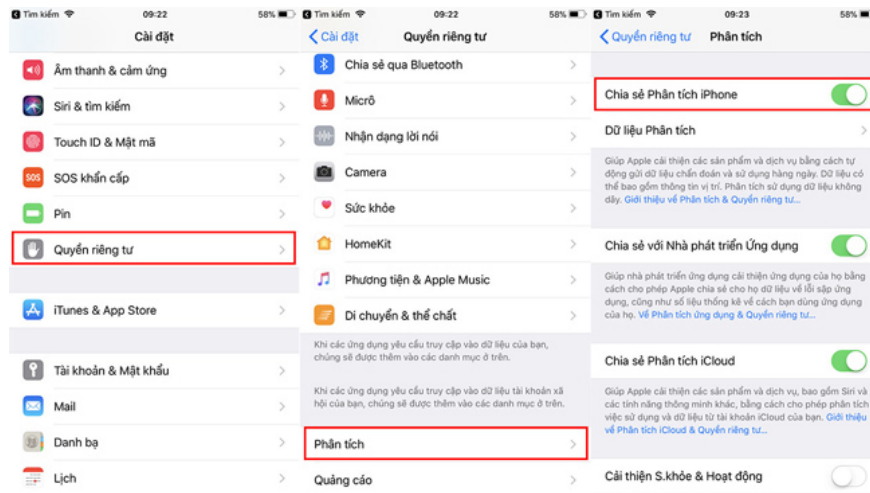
Tìm kiếm 09:22 58%
Cài đặt
Âm thanh & cảm ứng
Siri & tìm kiếm
Touch ID & Mật mã
SOS khẩn cấp
Pin
Quyền riêng tư
iTunes & App Store
Tài khoản & Mật khẩu
Mail
Danh bạ
Lịch

Tìm kiếm 09:22 58%
Cài đặt Quyền riêng tư
Chia sẻ qua Bluetooth
Micrô
Nhận dạng lời nói
Camera
Sức khỏe
HomeKit
Phương tiện & Apple Music
Di chuyển & thể chất
Khi các ứng dụng yêu cầu truy cập vào dữ liệu của bạn, chúng sẽ được thêm vào các danh mục ở trên.
Khi các ứng dụng yêu cầu truy cập vào dữ liệu tài khoản xã hội của bạn, chúng sẽ được thêm vào các danh mục ở trên.
Phân tích
Quảng cáo

Tìm kiếm 09:23 58%
Quyền riêng tư Phân tích
Chia sẻ Phân tích iPhone
Dữ liệu Phân tích
Giúp Apple cải thiện các sản phẩm và dịch vụ bằng cách tự động gửi dữ liệu chẩn đoán và sử dụng hàng ngày. Dữ liệu có thể bao gồm thông tin vị trí. Phân tích sử dụng dữ liệu không dây. Giới thiệu về Phân tích & Quyền riêng tư...
Chia sẻ với Nhà phát triển Ứng dụng
Giúp nhà phát triển ứng dụng cải thiện ứng dụng của họ bằng cách cho phép Apple chia sẻ cho họ dữ liệu về lỗi sập ứng dụng, cũng như số liệu thống kê về cách bạn dùng ứng dụng của họ. Về Phân tích ứng dụng & Quyền riêng tư...
Chia sẻ Phân tích iCloud
Giúp Apple cải thiện các sản phẩm và dịch vụ, bao gồm Siri và các tính năng thông minh khác, bằng cách cho phép phân tích việc sử dụng và dữ liệu từ tài khoản iCloud của bạn. Giới thiệu về Phân tích iCloud & Quyền riêng tư...
Cải thiện S.khỏe & Hoạt động